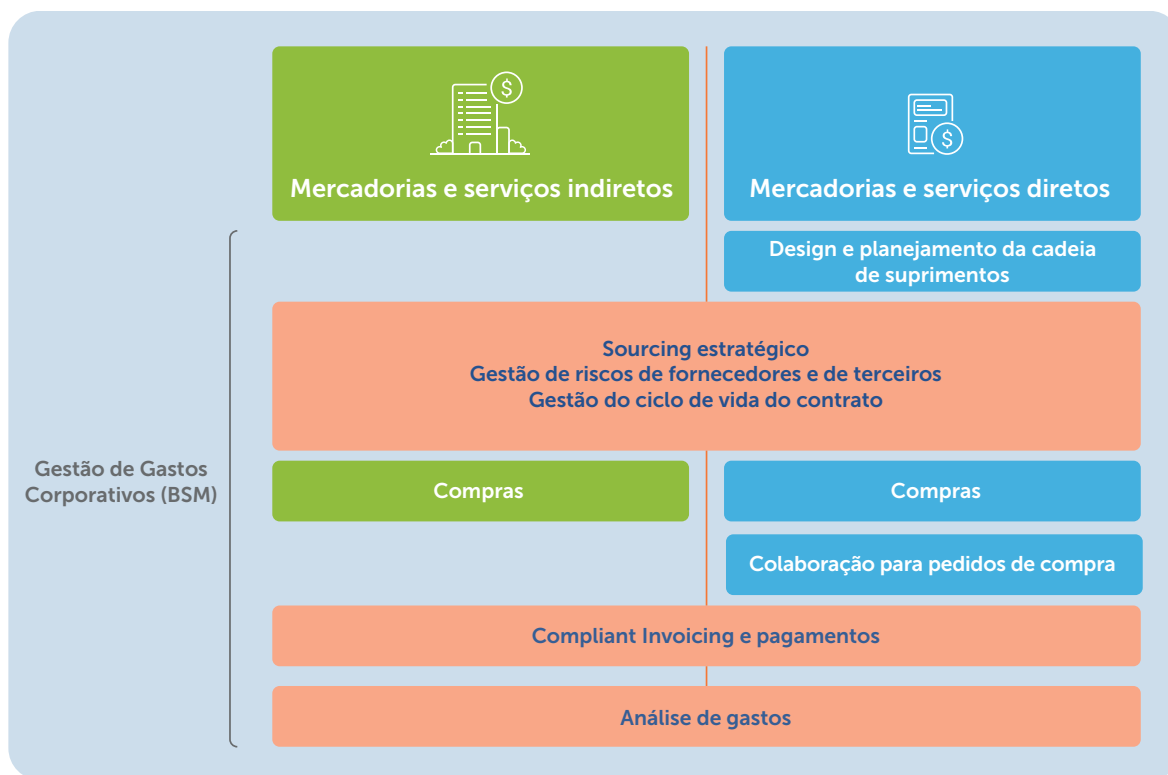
Mercadorias e serviços indiretos

Mercadorias e serviços diretos

Design e planejamento da cadeia de suprimentos

Sourcing estratégico
Gestão de riscos de fornecedores e de terceiros
Gestão do ciclo de vida do contrato

Gestão de Gastos Corporativos (BSM)

Compras

Compras

Colaboração para pedidos de compra

Compliant Invoicing e pagamentos

Análise de gastos